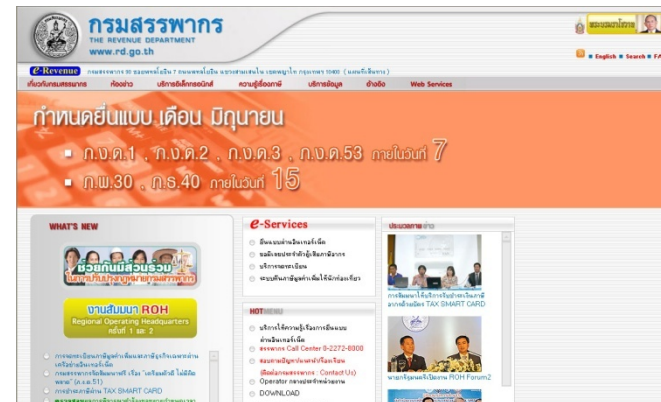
กรมสรรพากร
THE REVENUE DEPARTMENT
www.rd.go.th

English Search FA

e-Revenue กรมสรรพากร 90 ซอยพหลโยธิน 7 ถนนพหลโยธิน แขวงสามเสนใน เขตพญาไท กรุงเทพฯ 10400 (แผนที่เดินทาง)

เกี่ยวกับกรมสรรพากร | ห้องข่าว | บริการอิเล็กทรอนิกส์ | ความรู้เรื่องภาษี | บริการข้อมูล | ข้าวเรือ | Web Services

กำหนดยื่นแบบ เดือน มิถุนายน
ภ.ง.ด.1 , ภ.ง.ด.2 , ภ.ง.ด.3 , ภ.ง.ด.53 ภายในวันที่ 7
ภ.พ.30 , ภ.ธ.40 ภายในวันที่ 15

WHAT'S NEW

ชวนกันมีส่วนร่วม

งานสัมมนา ROH
Regional Operating Headquarters
ครั้งที่ 1 และ 2

กรมสรรพากรเปิดบริการยื่นแบบและชำระภาษีผ่านอินเทอร์เน็ต
กรมสรรพากรจัดพิมพ์คำชี้แจง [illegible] (ภ.ง.ด.51)
การชำระภาษีผ่าน TAX SMART CARD
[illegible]

e-Services
ยื่นแบบผ่านอินเทอร์เน็ต
ขอมีเลขประจำตัวผู้เสียภาษีอากร
บริการจดทะเบียน
ระบบคืนภาษีมูลค่าเพิ่มให้นักท่องเที่ยว

HOT MENU
บริการให้ความรู้เรื่องการยื่นแบบผ่านอินเทอร์เน็ต
ตรวจสอบ Call Center 0-2272-8000
ติดต่อกรมสรรพากร (ติดต่อกรมสรรพากร : Contact Us)
Operator กรมสรรพากร
DOWNLOAD

ประมวลภาพข่าว
การจัดงานให้ผู้บริการรับชำระภาษีผ่านบัตร TAX SMART CARD
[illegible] ROH Forum2